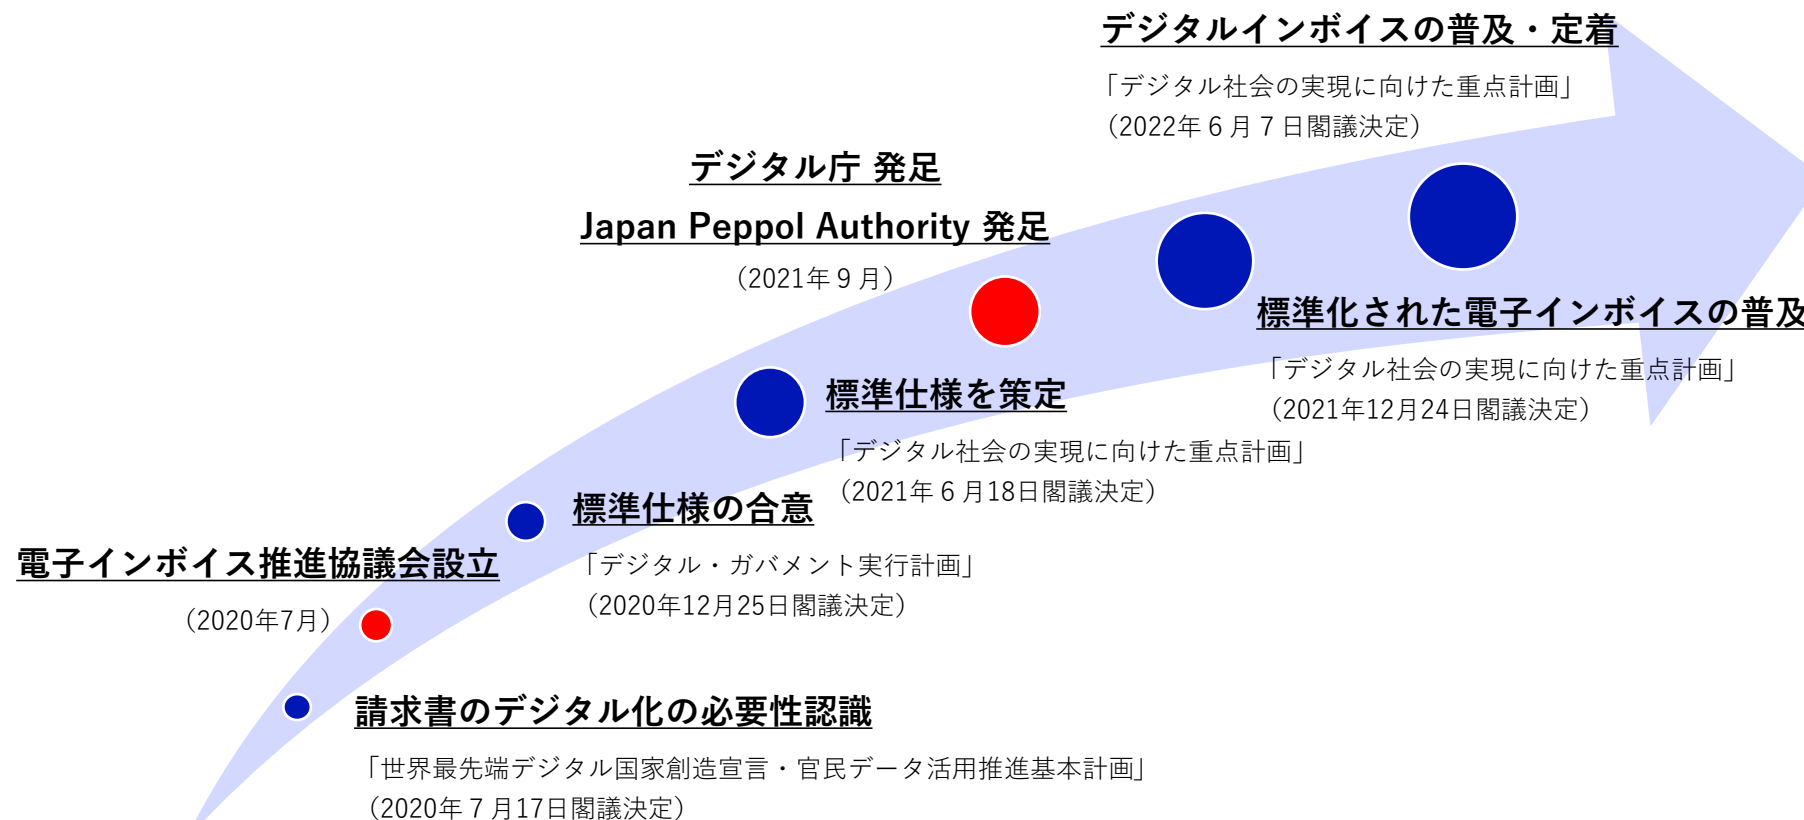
デジタルインボイスの普及・定着

「デジタル社会の実現に向けた重点計画」
（2022年６月７日閣議決定）

デジタル庁 発足

Japan Peppol Authority 発足

（2021年９月）

標準化された電子インボイスの普及

「デジタル社会の実現に向けた重点計画」
（2021年12月24日閣議決定）

標準仕様を策定

「デジタル社会の実現に向けた重点計画」
（2021年６月18日閣議決定）

標準仕様の合意

「デジタル・ガバメント実行計画」
（2020年12月25日閣議決定）

電子インボイス推進協議会設立

（2020年7月）

請求書のデジタル化の必要性認識

「世界最先端デジタル国家創造宣言・官民データ活用推進基本計画」
（2020年７月17日閣議決定）